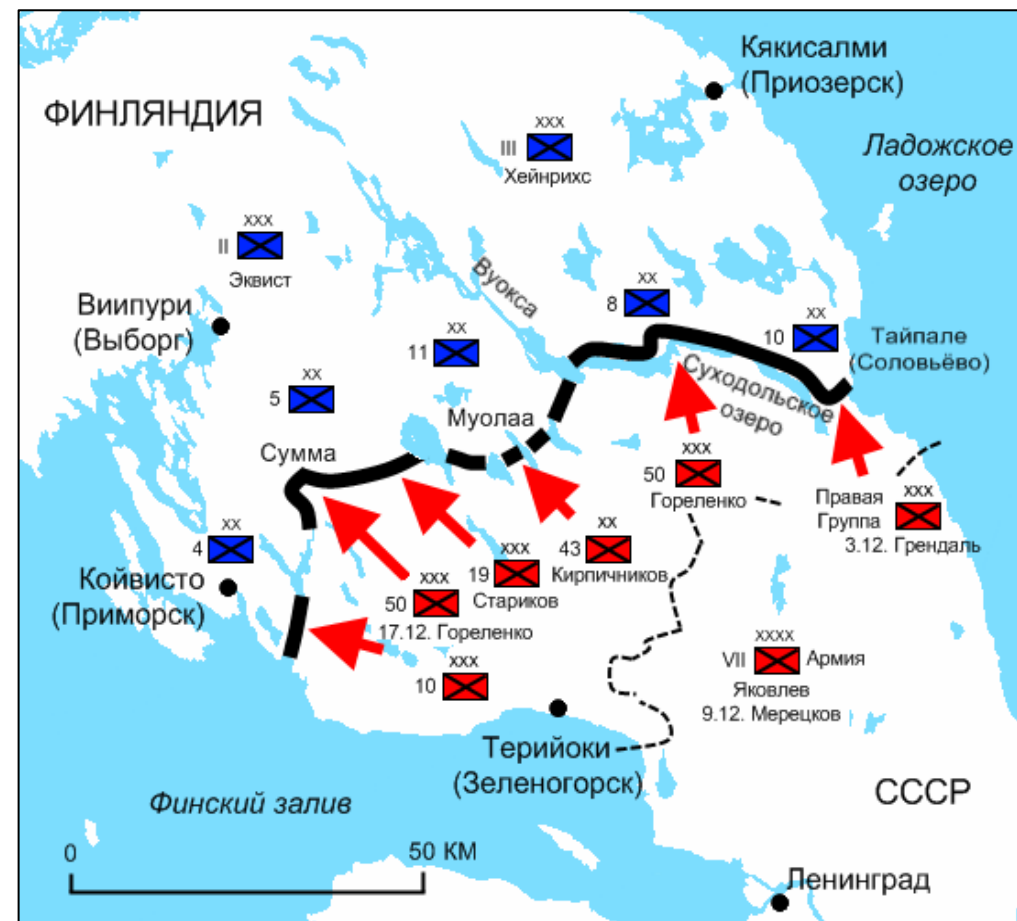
Кякисалми
(Приозерск)

ФИНЛЯНДИЯ

xxx
III
Хейнрихс

Ладожское
озеро

xxx
II
Эквист

Вуокса

xx
8

Виипури
(Выборг)

xx
11

xx
10

Тайпале
(Соловьёво)

xx
5

Суходольское
озеро

Муолаа

Сумма

xxx
50
Гореленко

Правая
Группа
3.12. Грендаль
xxx

xx
4

xxx
19

xx
43
Кирпичников

Койвисто
(Приморск)

xxx
50
Стариков
17.12. Гореленко

xxxx
VII
Армия
Яковлев
9.12. Мерецков

xxx
10

Терийоки
(Зеленогорск)

Финский залив

СССР

0
50 КМ

Ленинград